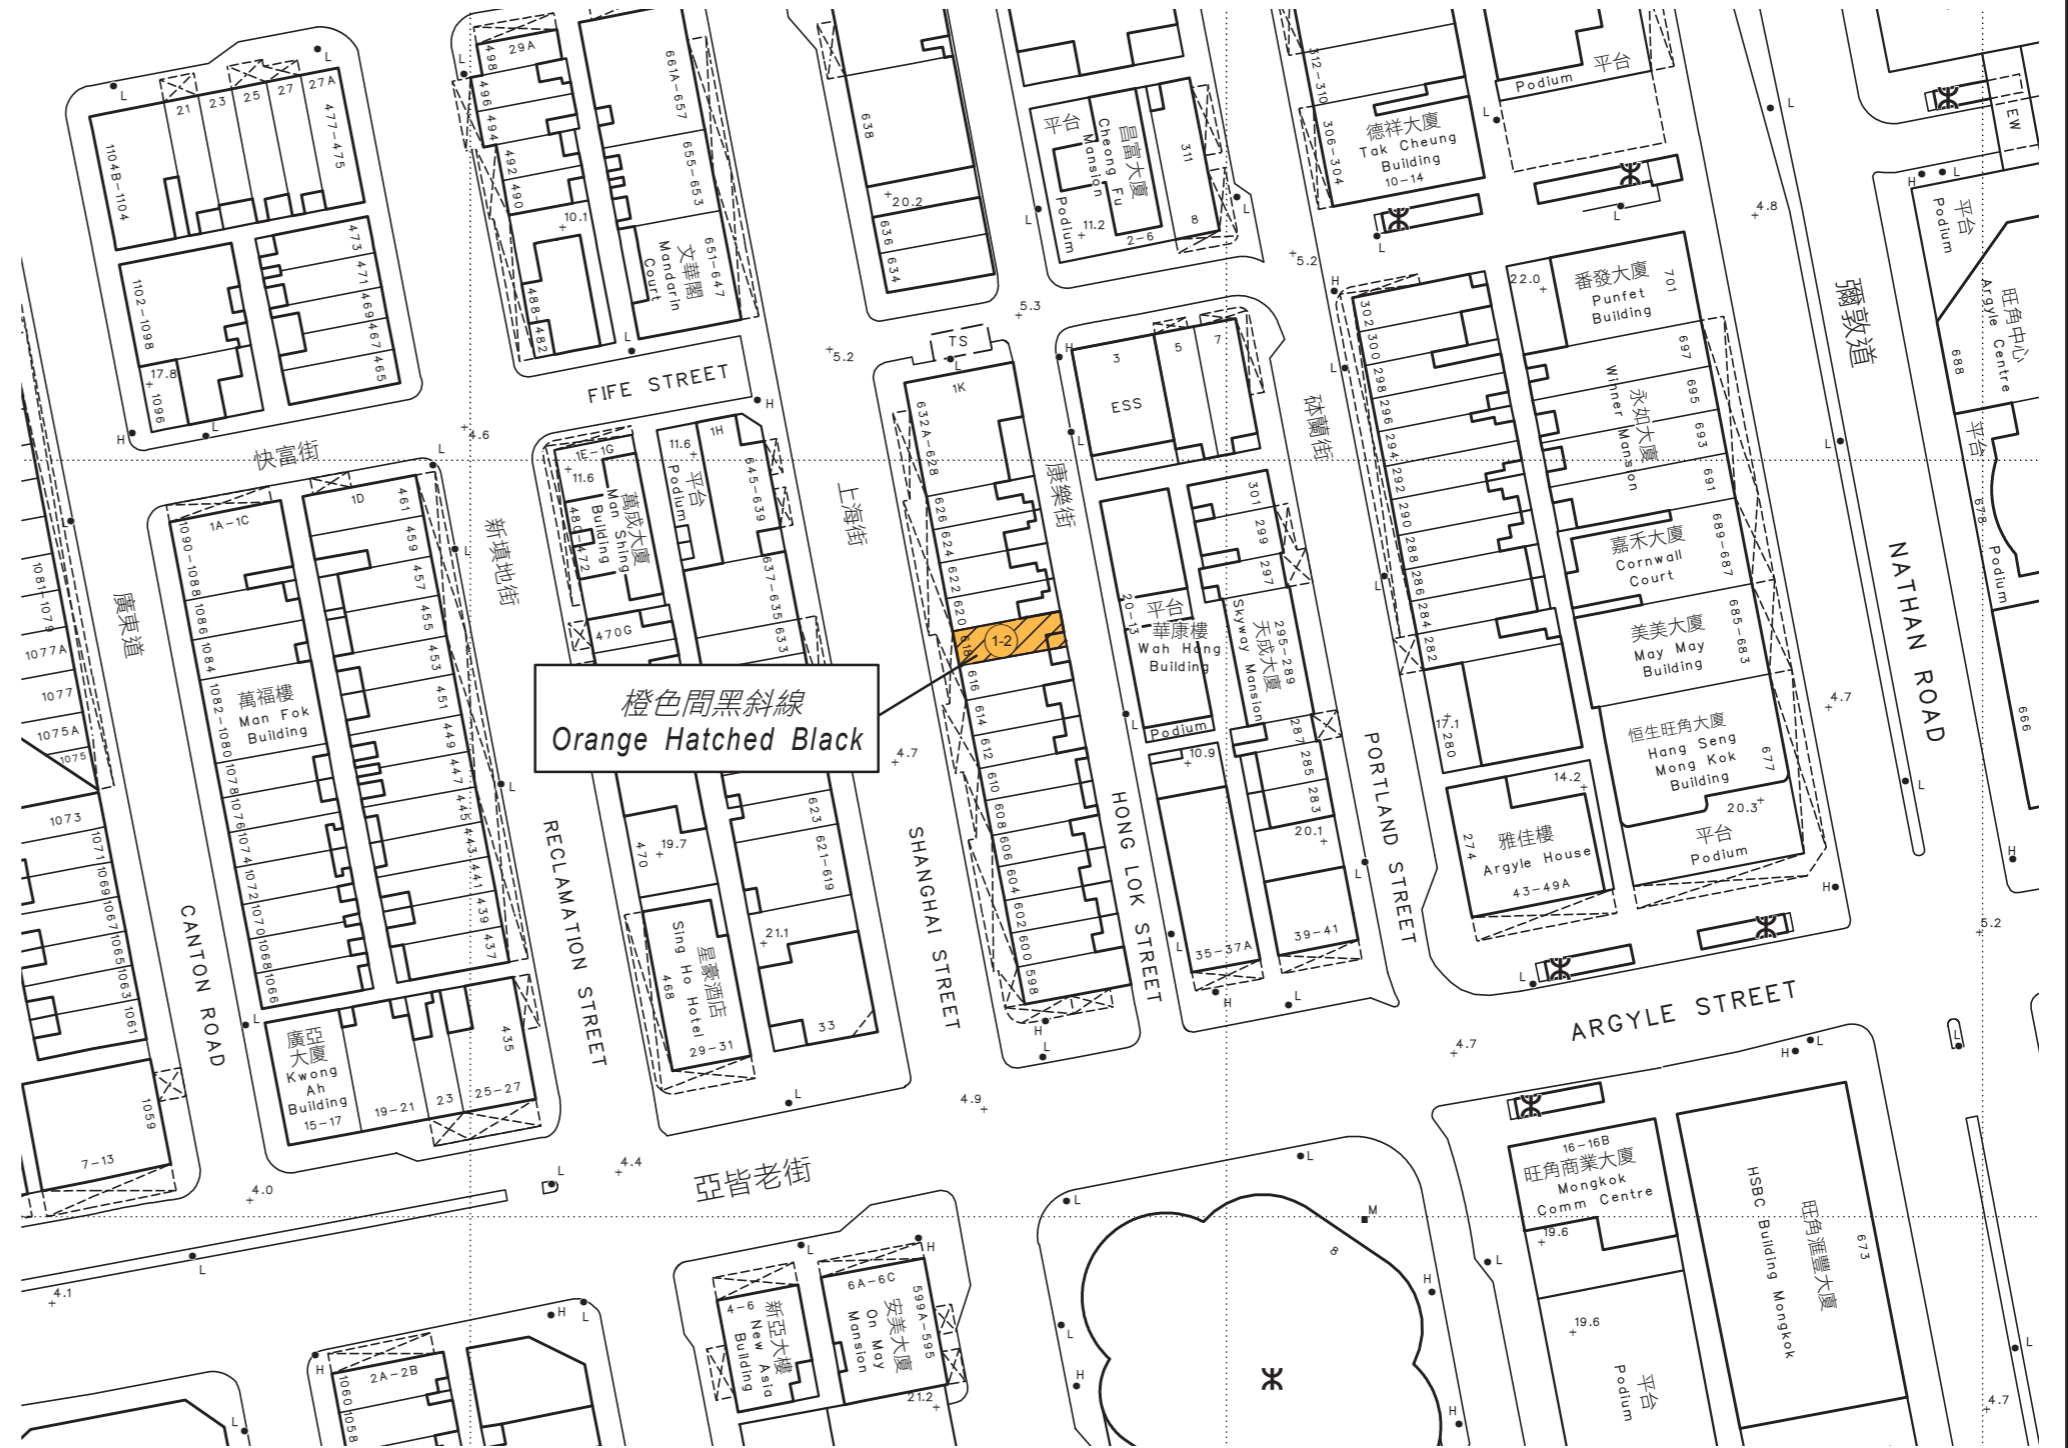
橙色間黑斜線
Orange Hatched Black

1-2

FIFE STREET
快富街
廣東道
CANTON ROAD
新填地街
RECLAMATION STREET
上海街
SHANGHAI STREET
康樂街
HONG LOK STREET
砵蘭街
PORTLAND STREET
彌敦道
NATHAN ROAD
ARGYLE STREET
亞皆老街

萬福樓
Man Fok Building
廣亞大廈
Kwong Ah Building
15-17
19-21
23
25-27
435
7-13
1059

文華閣
Mandarin Court
萬成大廈
Man Shing Building
平台
Podium
星豪酒店
Sing Ho Hotel
29-31
468
470
19.7
21.1
33

昌富大廈
Cheong Fu Mansion
平台
Podium
2-6
11.2
8
311

ESS
3
5
7
TS
1K

華康樓
Wah Hong Building
平台
Podium
天成大廈
Skyway Mansion
35-37A
39-41
10.9
20.1

德祥大廈
Tak Cheung Building
10-14
番發大廈
Punfet Building
永如大廈
Winner Mansion
嘉禾大廈
Cornwall Court
美美大廈
May May Building
恒生旺角大廈
Hang Seng Mong Kok Building
雅佳樓
Argyle House
43-49A
平台
Podium
22.0
14.2
20.3

旺角中心
Argyle Centre
平台
Podium
688
678
666
EW

旺角商業大廈
Mongkok Comm Centre
16-16B
19.6
平台
Podium
旺角滙豐大廈
HSBC Building Mongkok
673

新亞大樓
New Asia Building
4-6
安美大廈
On May Mansion
6A-6C
599A-595
21.2

2A-2B
1060
1058

1104B-1104
1102-1098
1096
17.8
21
23
25
27
27A
477-475
473
471
469
467
465
1A-1C
1D
1090-1088
1086
1084
1082-1080
1078
1076
1074
1072
1070
1068
1066
461
459
457
455
453
451
449
447
445
443
441
439
437
1081-1079
1077A
1077
1075A
1075
1073
1071
1069
1067
1065
1063
1061

29A
498
496
494
492
490
488
482
10.1
661A-657
655-653
651-647
1E-1G
11.6
480
472
470G
1H
645-639
637-635
633
623
621-619

638
20.2
636
634
632A-628
626
624
622
620
618
616
614
612
610
608
606
604
602
600
598

301
299
297
295-289
287
285
283
20-13

312-310
306-304
302
300
298
296
294
292
290
288
286
284
282
280
17.1
701
697
695
693
691
689-687
685-683
677
274

4.0
4.1
4.4
4.6
4.7
4.8
4.9
5.2
5.3
8
M
H
L